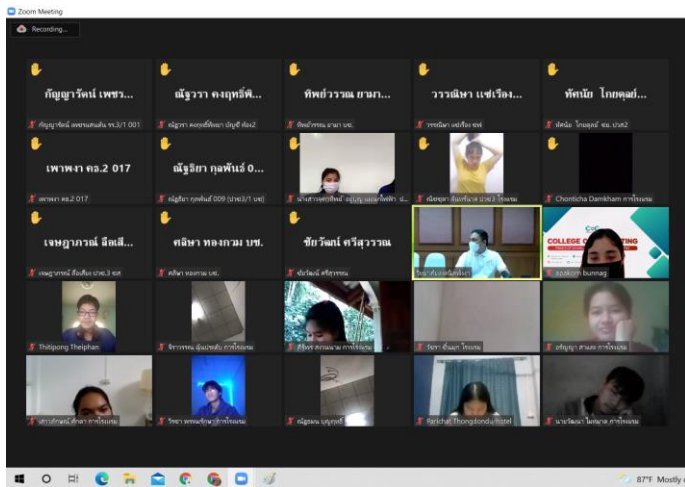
Zoom Meeting

Recording...

กัญญารัตน์ เพชร...

กัญญารัตน์ เพชรแสนสิน ทร.3/1 001

ณัฐวรา คงฤทธิ์พั...

ณัฐวรา คงฤทธิ์พัฒนา บัญชี ห้อง2

ทิพย์วรรณ ยามา...

ทิพย์วรรณ ยามา บช.

วรรณิษา แซ่เรือง...

วรรณิษา แซ่เรือง ชทซ

ทัศนัย โกยดุลย์...

ทัศนัย โกยดุลย์ ชอ. ปวส2

เพาพงา คอ.2 017

เพาพงา คอ.2 017

ณัฐธิยา กุลพันธ์ 0...

ณัฐธิยา กุลพันธ์ 009 (ปวช3/1 บช)

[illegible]

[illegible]

Chonticha Damkham การโรงแรม

เจษฎาภรณ์ สือเสื...

เจษฎาภรณ์ สือเสือ ปวช.3 ชท

ศลิษา ทองกวม บช.

ศลิษา ทองกวม บช.

ชัยวัฒน์ ศรีสุวรรณ

ชัยวัฒน์ ศรีสุวรรณ

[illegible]

COLLEGE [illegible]

apakorn bunnag

Thitipong Theiphan

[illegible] การโรงแรม

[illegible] การโรงแรม

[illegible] ไรงแรม

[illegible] การโรงแรม

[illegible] การโรงแรม

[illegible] การโรงแรม

ณัฐธนน บุญกุศรี

Parichat Thongdonduai hotel

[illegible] การโรงแรม

87°F Mostly